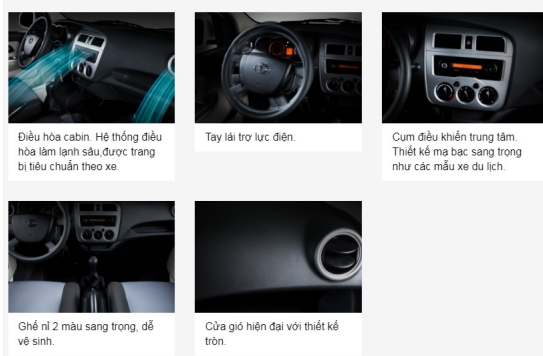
Điều hòa cabin. Hệ thống điều hòa làm lạnh sâu,được trang bị tiêu chuẩn theo xe.

Tay lái trợ lực điện.

Cụm điều khiển trung tâm. Thiết kế mạ bạc sang trọng như các mẫu xe du lịch.

Ghế nỉ 2 màu sang trọng, dễ vệ sinh.

Cửa gió hiện đại với thiết kế tròn.